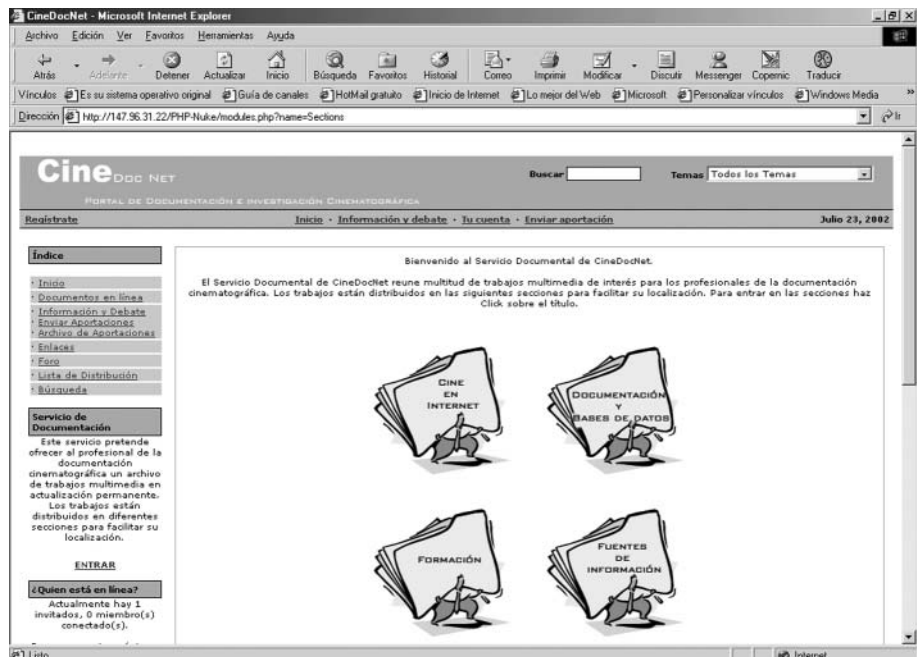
CineDocNet - Microsoft Internet Explorer

Archivo Edición Ver Favoritos Herramientas Ayuda

Atrás Adelante Detener Actualizar Inicio Búsqueda Favoritos Historial Correo Imprimir Modificar Discutir Messenger Copernic Traducir

Vínculos Es su sistema operativo original Guía de canales HotMail gratuito Inicio de Internet Lo mejor del Web Microsoft Personalizar vínculos Windows Media

Dirección http://147.96.31.22/PHP-Nuke/modules.php?name=Sections Ir

Cine Doc Net
Portal de documentación e investigación cinematográfica

Buscar Temas Todos los Temas

Regístrate Inicio · Información y debate · Tu cuenta · Enviar aportación Julio 23, 2002

Índice

· Inicio
· Documentos en línea
· Información y Debate
· Enviar Aportaciones
· Archivo de Aportaciones
· Enlaces
· Foro
· Lista de Distribución
· Búsqueda

Servicio de Documentación

Este servicio pretende ofrecer al profesional de la documentación cinematográfica un archivo de trabajos multimedia en actualización permanente. Los trabajos están distribuidos en diferentes secciones para facilitar su localización.

ENTRAR

¿Quien está en línea?

Actualmente hay 1 invitados, 0 miembro(s) conectado(s).

Bienvenido al Servicio Documental de CineDocNet.

El Servicio Documental de CineDocNet reune multitud de trabajos multimedia de interés para los profesionales de la documentación cinematográfica. Los trabajos están distribuidos en las siguientes secciones para facilitar su localización. Para entrar en las secciones haz Click sobre el título.

Cine en Internet

Documentación y Bases de datos

Formación

Fuentes de información

Listo Internet